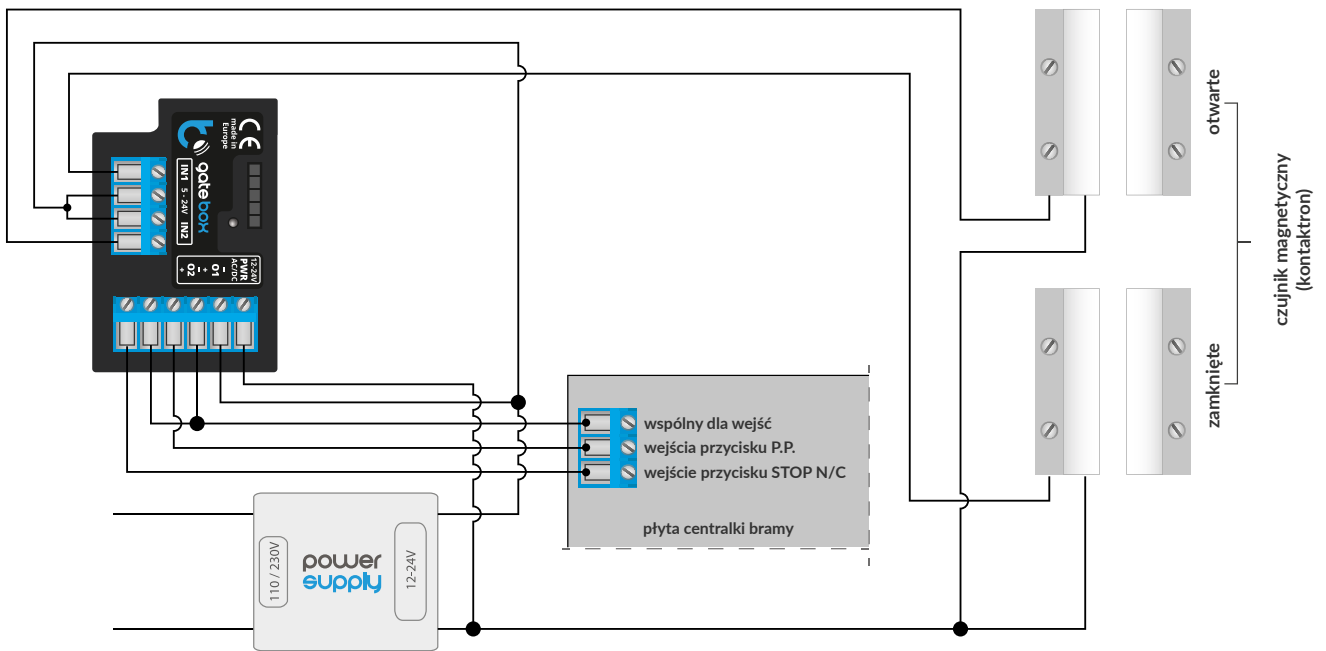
CE
made in Europe
gatebox
IN1 5-24V IN2
12-24V PWR AC/DC
O1 O2

wspólny dla wejść
wejścia przycisku P.P.
wejście przycisku STOP N/C

płyta centralki bramy

power supply
110 / 230V
12-24V

otwarte
zamknięte
czujnik magnetyczny (kontaktron)